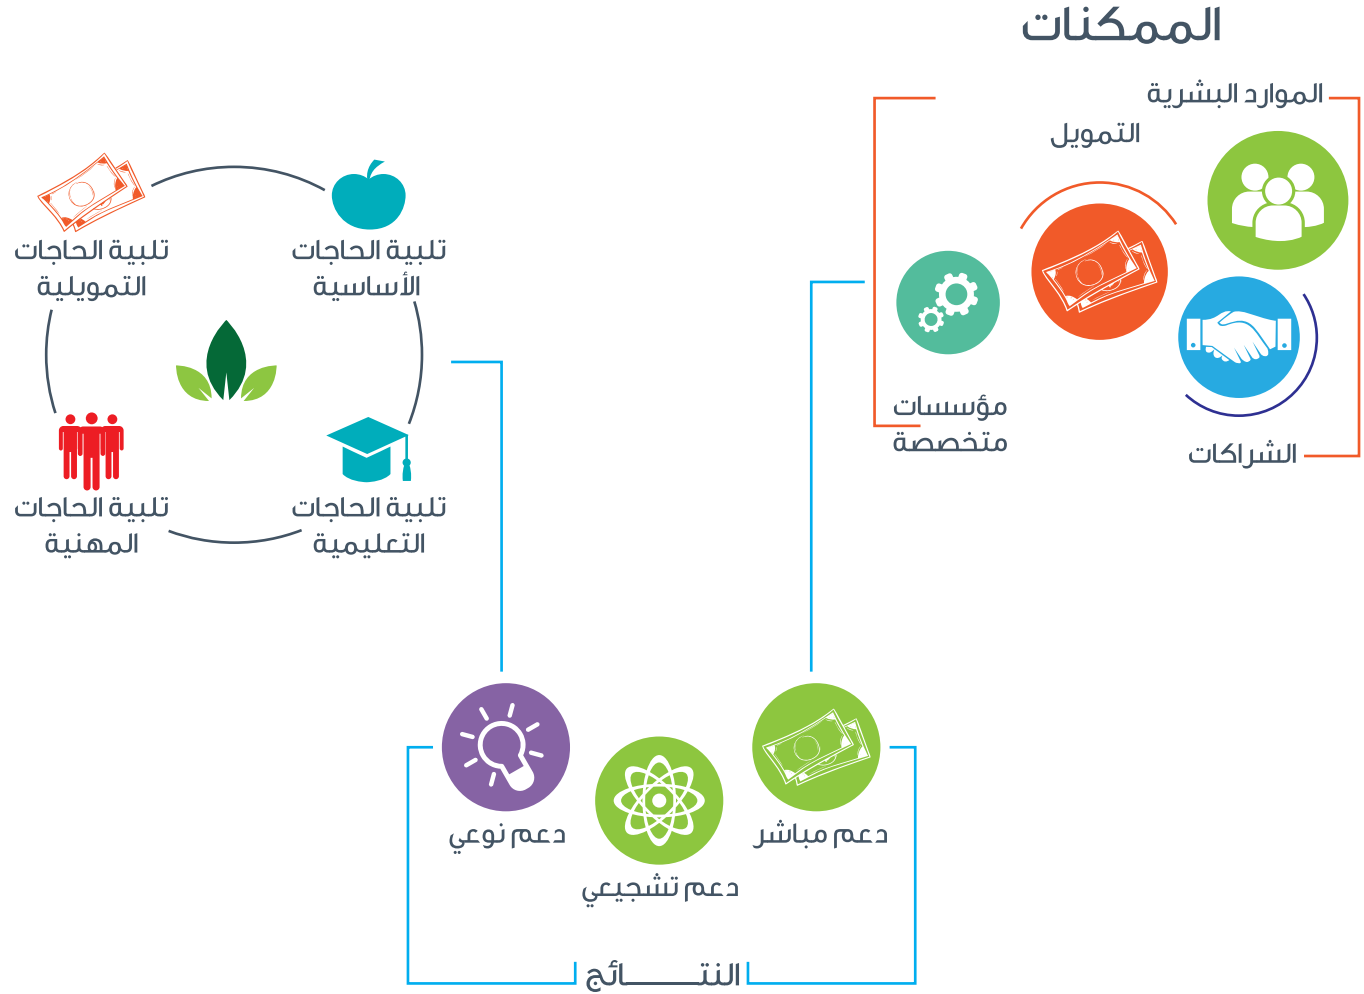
الممكنات

الموارد البشرية

التمويل

مؤسسات متخصصة

الشراكات

تلبية الحاجات التمويلية

تلبية الحاجات الأساسية

تلبية الحاجات المهنية

تلبية الحاجات التعليمية

دعم نوعي

دعم تشجيعي

دعم مباشر

النتـــــائج